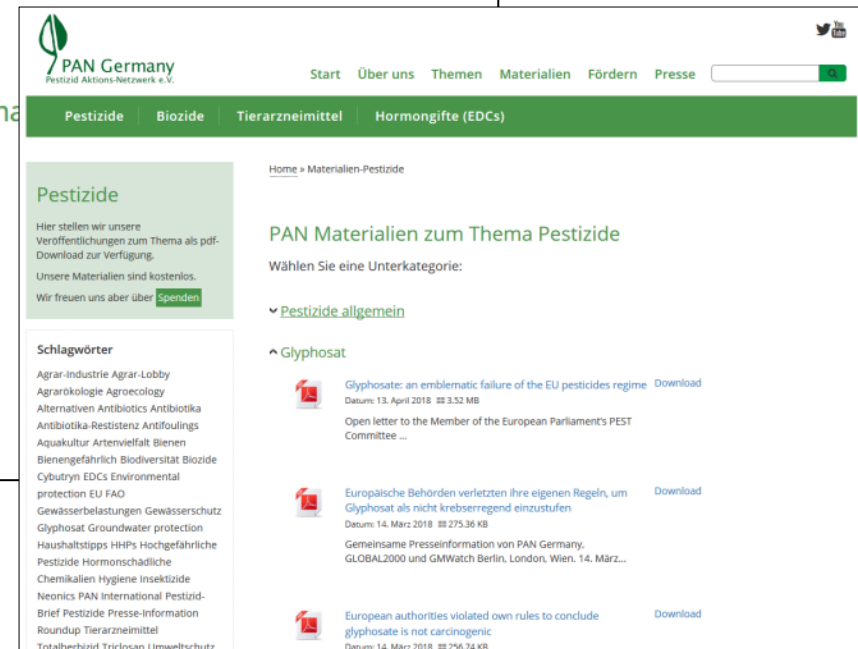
PAN Germany
Pestizid Aktions-Netzwerk e.V.

Start Über uns Themen Materialien Fördern Presse

Pestizide Biozide Tierarzneimittel Hormongifte (EDCs)

Pestizide

Hier stellen wir unsere Veröffentlichungen zum Thema als pdf-Download zur Verfügung.

Unsere Materialien sind kostenlos.

Wir freuen uns aber über Spenden

Schlagwörter

Agrar-Industrie Agrar-Lobby Agrarökologie Agroecology Alternativen Antibiotics Antibiotika Antibiotika-Restistenz Antifoulings Aquakultur Artenvielfalt Bienen Bienengefährlich Biodiversität Biozide Cybutryn EDCs Environmental protection EU FAO Gewässerbelastungen Gewässerschutz Glyphosat Groundwater protection Haushaltstipps HHPs Hochgefährliche Pestizide Hormonschädliche Chemikalien Hygiene Insektizide Neonics PAN International Pestizid-Brief Pestizide Presse-Information Roundup Tierarzneimittel Totalherbizid Triclosan Umweltschutz

Home » Materialien-Pestizide

PAN Materialien zum Thema Pestizide

Wählen Sie eine Unterkategorie:

Pestizide allgemein

Glyphosat

Glyphosate: an emblematic failure of the EU pesticides regime Download
Datum: 13. April 2018 3.52 MB
Open letter to the Member of the European Parliament's PEST Committee ...

Europäische Behörden verletzten ihre eigenen Regeln, um Glyphosat als nicht krebserregend einzustufen Download
Datum: 14. März 2018 275.36 KB
Gemeinsame Presseinformation von PAN Germany, GLOBAL2000 und GMWatch Berlin, London, Wien. 14. März...

European authorities violated own rules to conclude glyphosate is not carcinogenic Download
Datum: 14. März 2018 256.74 KB